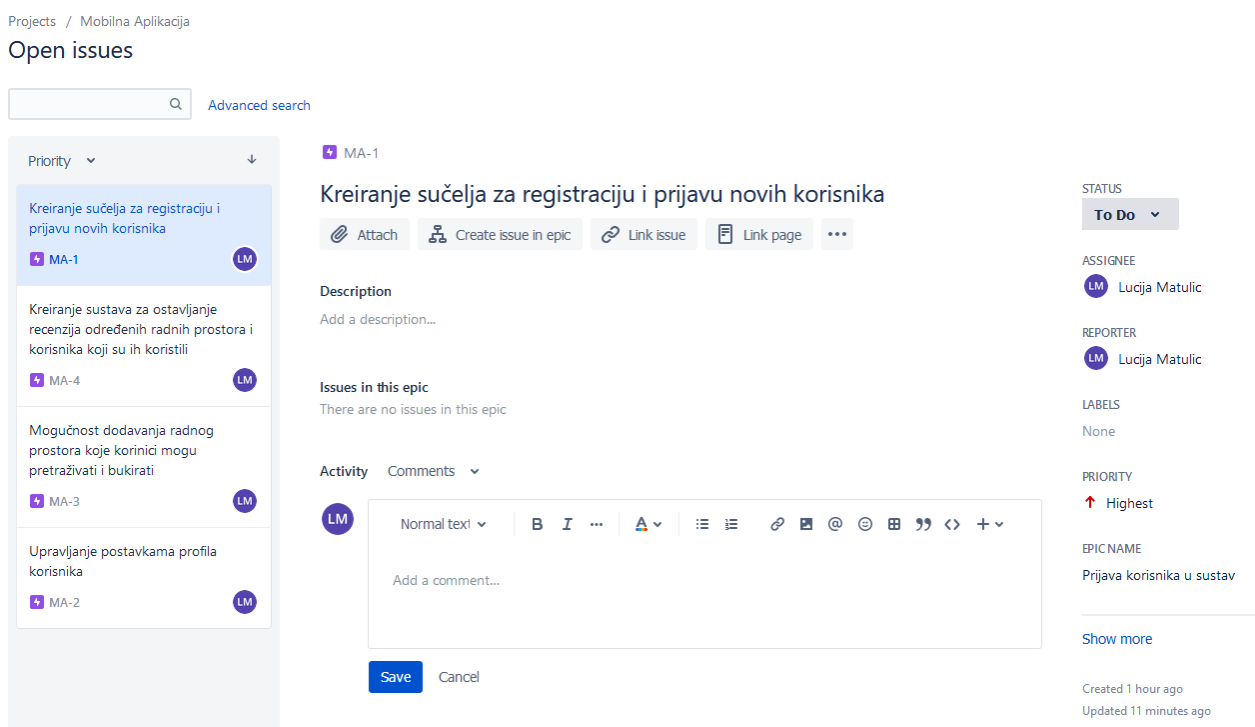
Projects / Mobilna Aplikacija

Open issues

Advanced search

Priority

Kreiranje sučelja za registraciju i prijavu novih korisnika
MA-1 LM

Kreiranje sustava za ostavljanje recenzija određenih radnih prostora i korisnika koji su ih koristili
MA-4 LM

Mogučnost dodavanja radnog prostora koje korinici mogu pretraživati i bukirati
MA-3 LM

Upravljanje postavkama profila korisnika
MA-2 LM

MA-1

Kreiranje sučelja za registraciju i prijavu novih korisnika

Attach   Create issue in epic   Link issue   Link page   •••

Description
Add a description...

Issues in this epic
There are no issues in this epic

Activity   Comments

LM

Normal text   B   I   •••   A

Add a comment...

Save   Cancel

STATUS
To Do

ASSIGNEE
LM Lucija Matulic

REPORTER
LM Lucija Matulic

LABELS
None

PRIORITY
Highest

EPIC NAME
Prijava korisnika u sustav

Show more

Created 1 hour ago
Updated 11 minutes ago